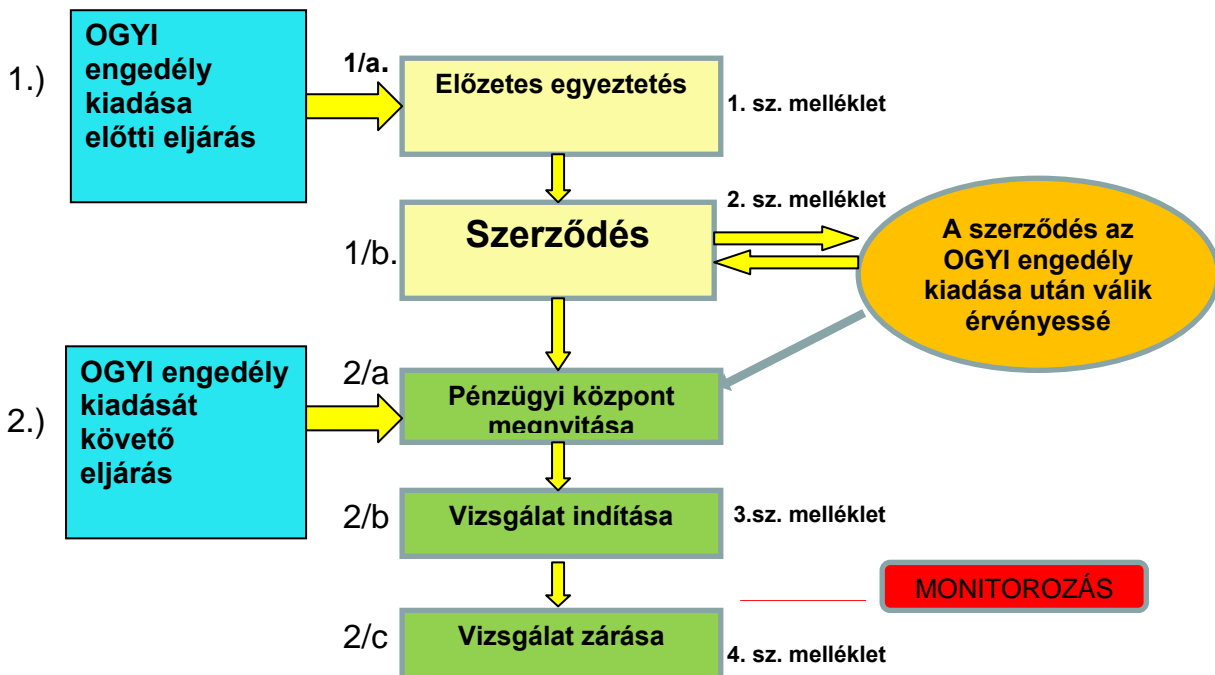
1.)

OGYI engedély kiadása előtti eljárás

1/a.

Előzetes egyeztetés

1. sz. melléklet

2. sz. melléklet

Szerződés

1/b.

A szerződés az OGYI engedély kiadása után válik érvényessé

2.)

OGYI engedély kiadását követő eljárás

2/a

Pénzügyi központ megnyitása

2/b

Vizsgálat indítása

3.sz. melléklet

MONITOROZÁS

2/c

Vizsgálat zárása

4. sz. melléklet